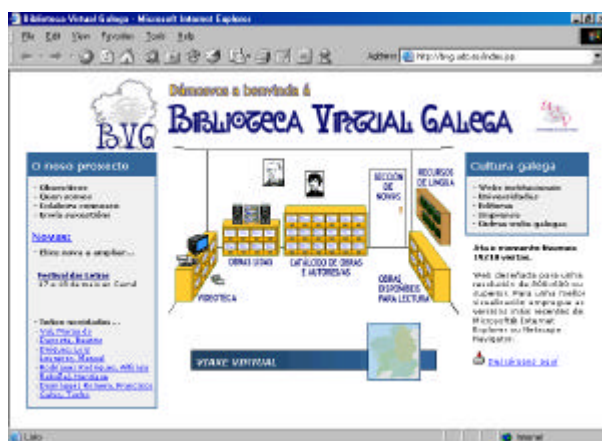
Biblioteca Virtual Galega - Microsoft Internet Explorer
File Edit View Favorites Tools Help
Address http://bvg.udc.es/index.jsp

BVG
Dámosvos a benvida á
BIBLIOTECA VIRTUAL GALEGA

O noso proxecto
· Obxectivos
· Quen somos
· Estatísticas
· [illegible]

Novas:
· Eiras nova a ampliar...
Festival das Letras
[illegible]

· Todas novidades...
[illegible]
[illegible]
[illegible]
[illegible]
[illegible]
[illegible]

SECCIÓN DE NOVAS
RECURSOS DE LINGUA
OBRAS LIDAS
CATÁLOGO DE OBRAS E AUTORES/AS
VIDEOTECA
OBRAS DISPOÑIBLES PARA LECTURA
STAND VIRTUAL

Cultura galega
· Webs institucionais
· Universidades
· Editoras
· Imprensa
· Outras webs galegas

Ata o momento fomos 19.518 visitas.

Web deseñada para unha resolución de 800x600 ou superior. Para unha mellor visualización empregue as versións máis recentes de Microsoft Internet Explorer ou Netscape Navigator.

Descárgueo aquí

Listo
Internet